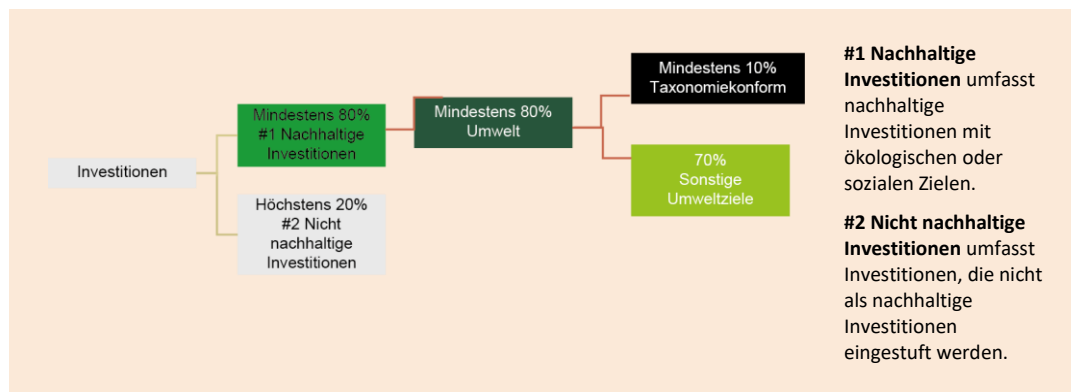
Investitionen

Mindestens 80%
#1 Nachhaltige Investitionen

Höchstens 20%
#2 Nicht nachhaltige Investitionen

Mindestens 80%
Umwelt

Mindestens 10%
Taxonomiekonform

70%
Sonstige Umweltziele

**#1 Nachhaltige Investitionen** umfasst nachhaltige Investitionen mit ökologischen oder sozialen Zielen.

**#2 Nicht nachhaltige Investitionen** umfasst Investitionen, die nicht als nachhaltige Investitionen eingestuft werden.